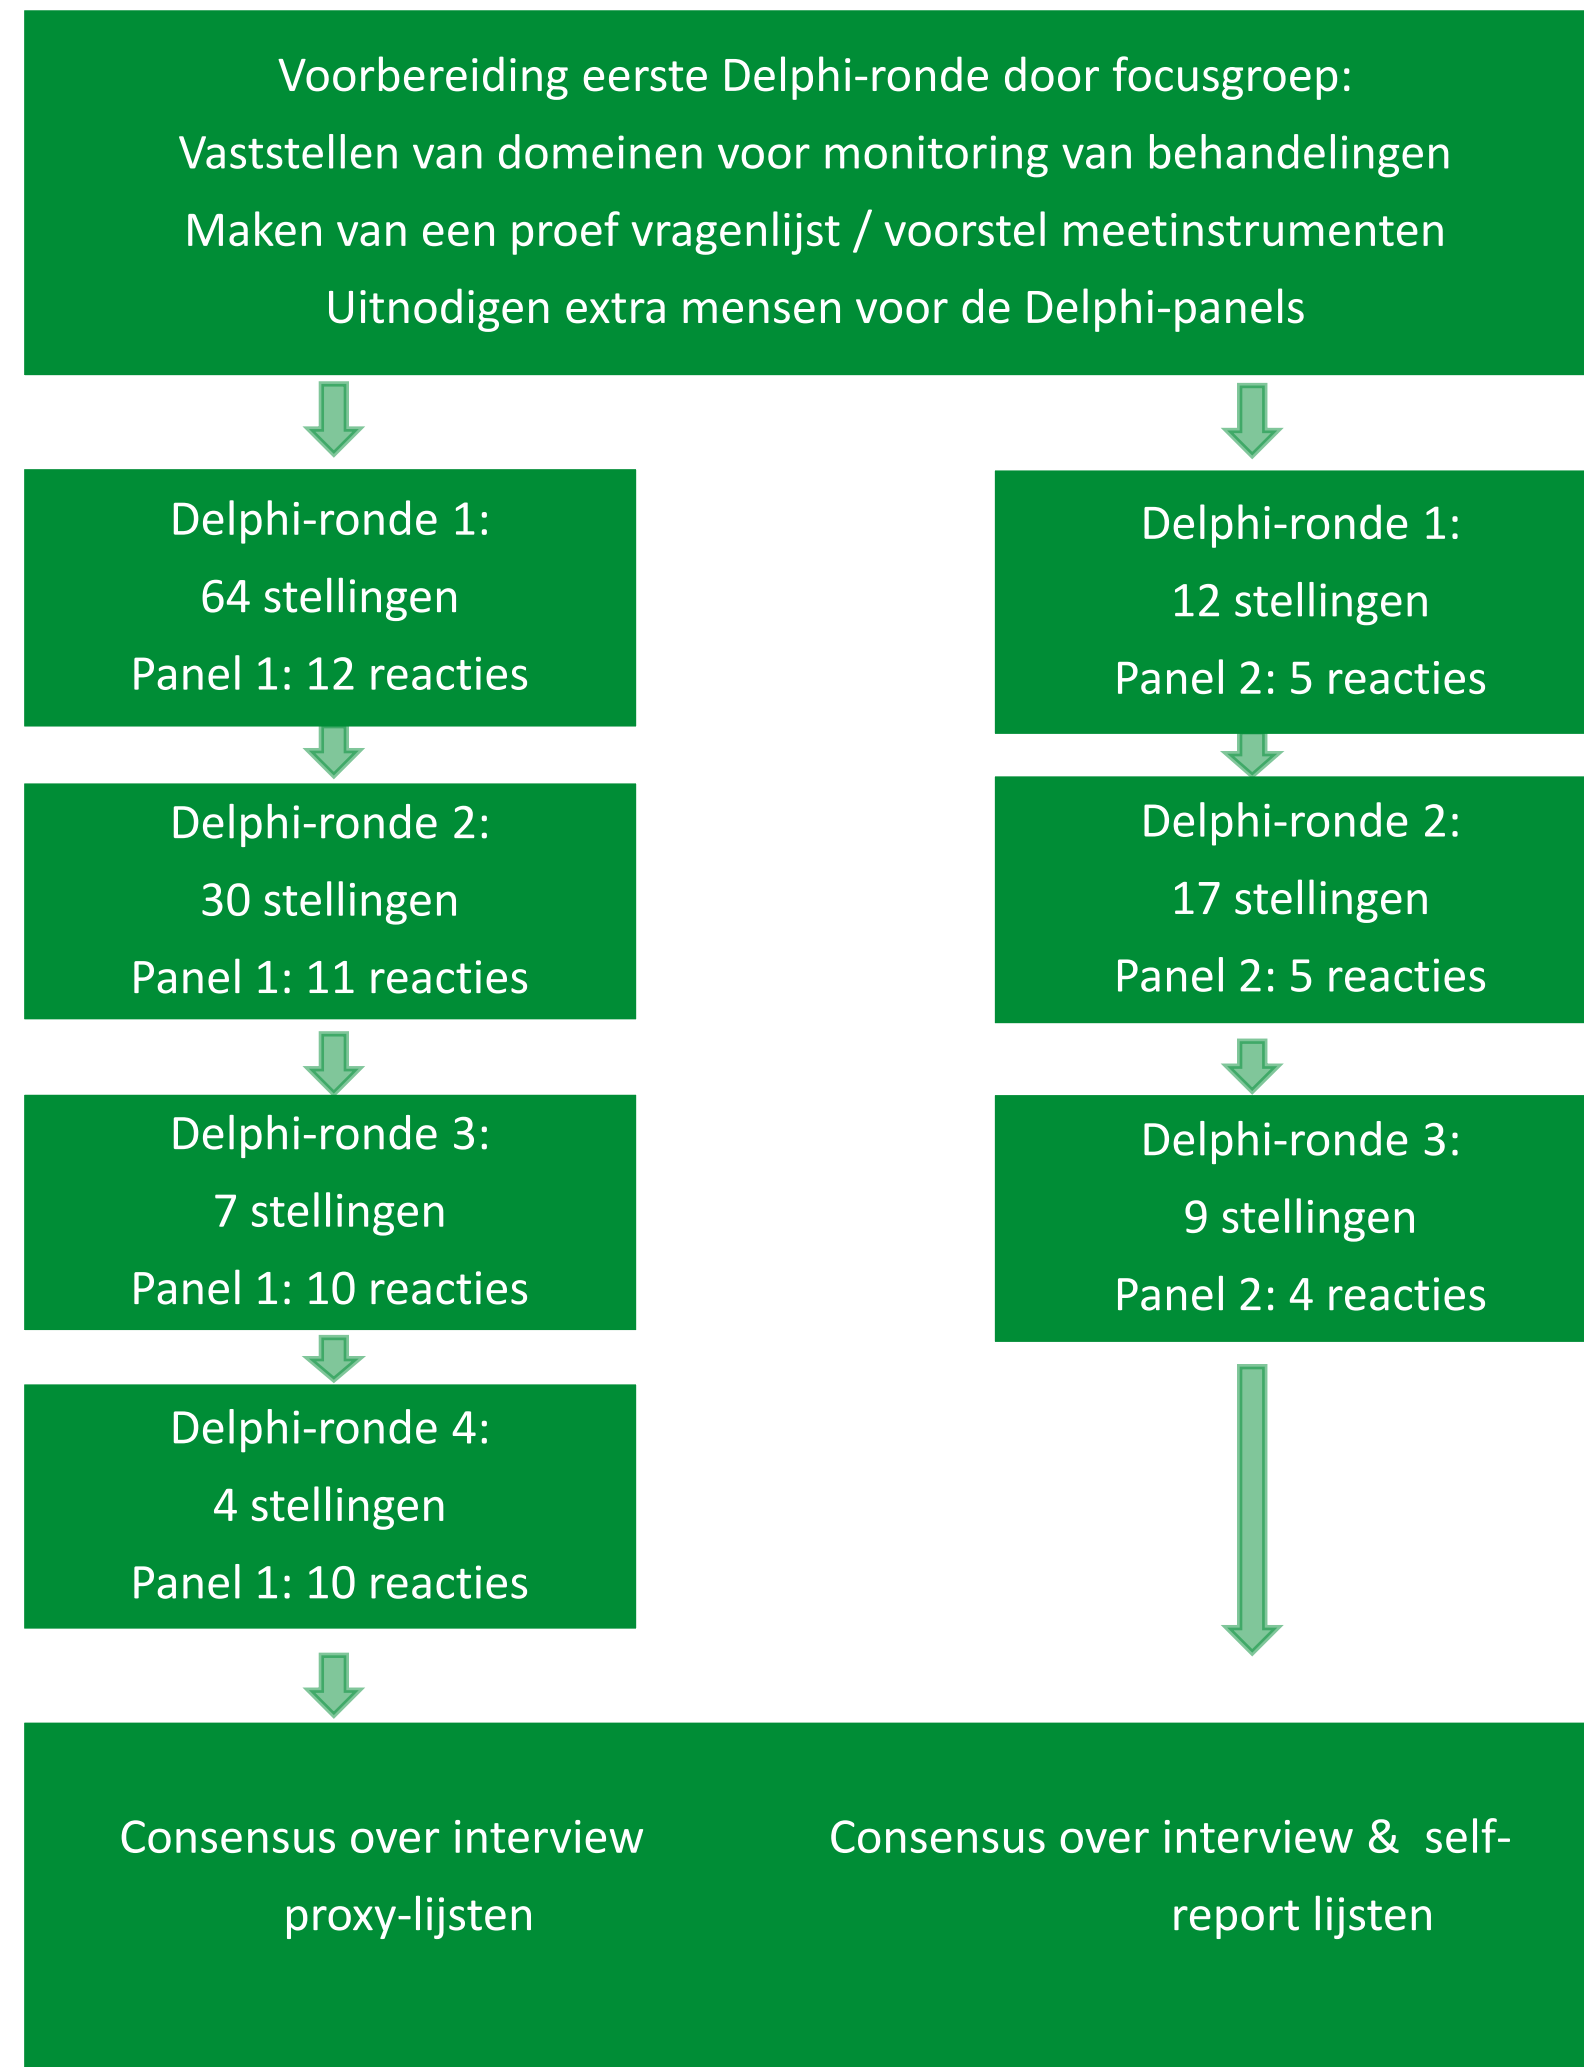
Voorbereiding eerste Delphi-ronde door focusgroep:
Vaststellen van domeinen voor monitoring van behandelingen
Maken van een proef vragenlijst / voorstel meetinstrumenten
Uitnodigen extra mensen voor de Delphi-panels

Delphi-ronde 1:
64 stellingen
Panel 1: 12 reacties

Delphi-ronde 2:
30 stellingen
Panel 1: 11 reacties

Delphi-ronde 3:
7 stellingen
Panel 1: 10 reacties

Delphi-ronde 4:
4 stellingen
Panel 1: 10 reacties

Delphi-ronde 1:
12 stellingen
Panel 2: 5 reacties

Delphi-ronde 2:
17 stellingen
Panel 2: 5 reacties

Delphi-ronde 3:
9 stellingen
Panel 2: 4 reacties

Consensus over interview proxy-lijsten

Consensus over interview & self-report lijsten